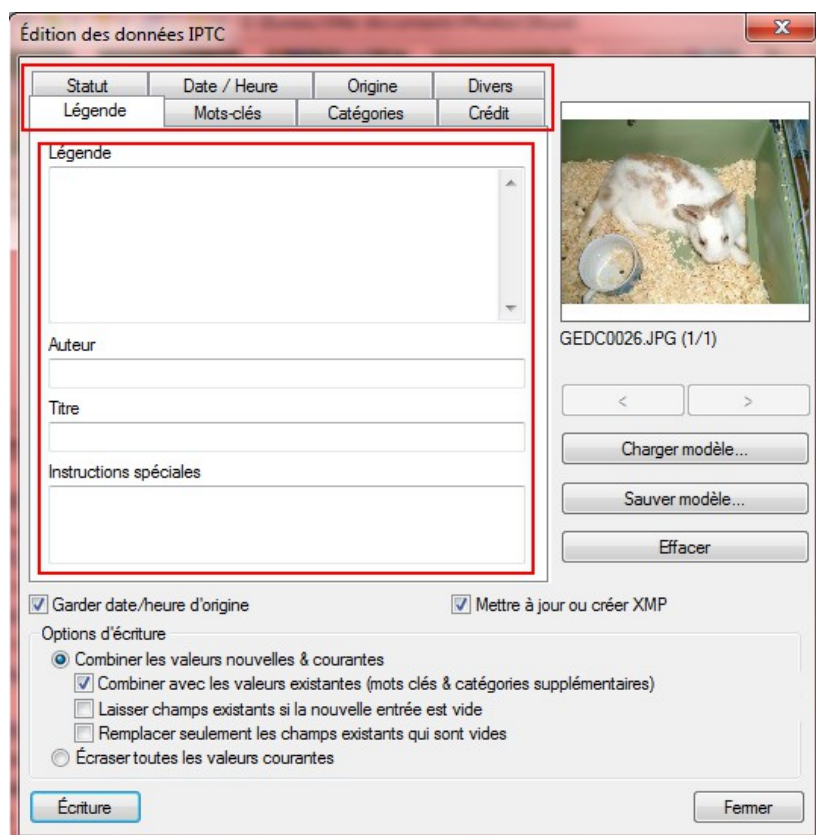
Édition des données IPTC

Statut | Date / Heure | Origine | Divers
Légende | Mots-clés | Catégories | Crédit

Légende

Auteur

Titre

Instructions spéciales

GEDC0026.JPG (1/1)

<

>

Charger modèle...

Sauver modèle...

Effacer

Garder date/heure d'origine

Mettre à jour ou créer XMP

Options d'écriture

Combiner les valeurs nouvelles & courantes

Combiner avec les valeurs existantes (mots clés & catégories supplémentaires)

Laisser champs existants si la nouvelle entrée est vide

Remplacer seulement les champs existants qui sont vides

Écraser toutes les valeurs courantes

Écriture

Fermer